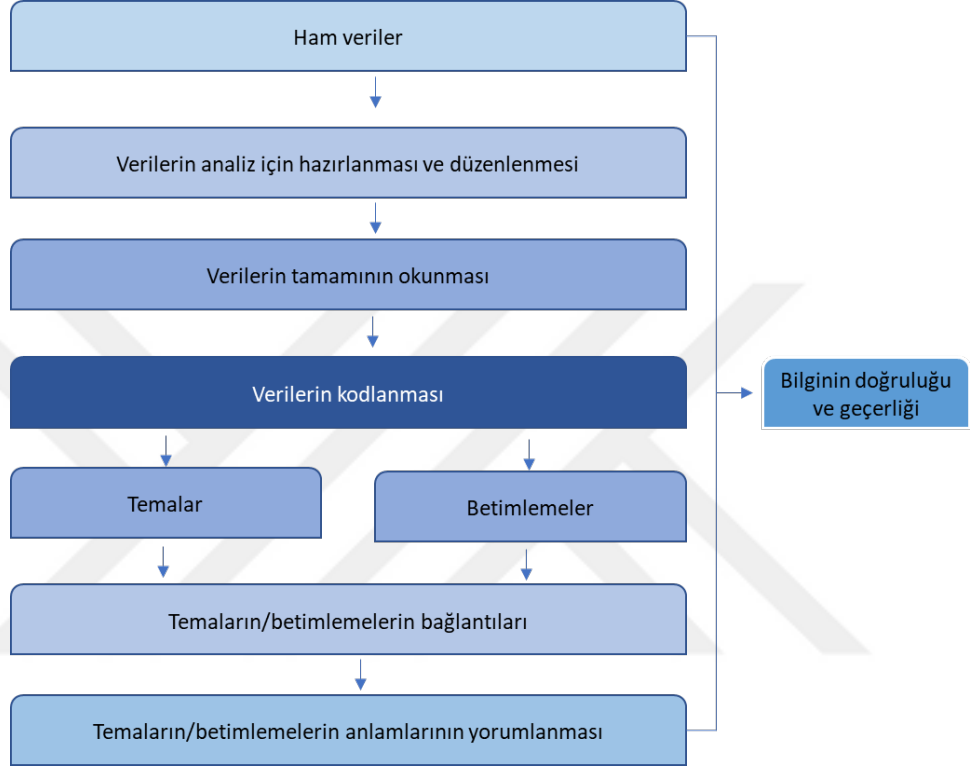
Ham veriler

Verilerin analiz için hazırlanması ve düzenlenmesi

Verilerin tamamının okunması

Verilerin kodlanması

Temalar

Betimlemeler

Temaların/betimlemelerin bağlantıları

Temaların/betimlemelerin anlamlarının yorumlanması

Bilginin doğruluğu ve geçerliği